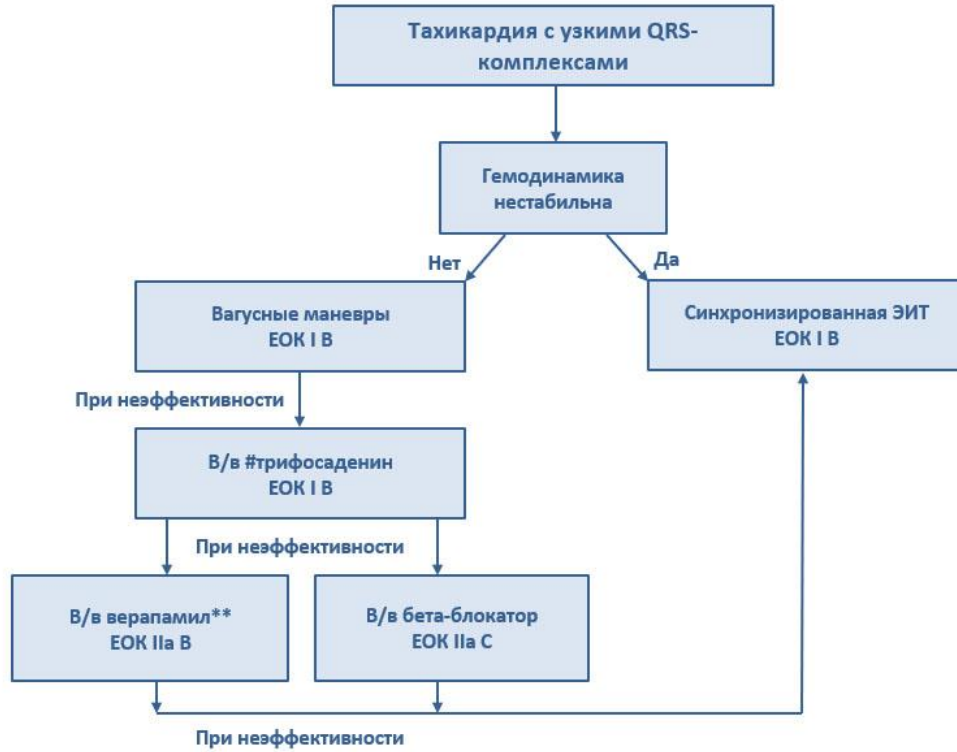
Тахикардия с узкими QRS-комплексами

Гемодинамика нестабильна

Нет

Да

Вагусные маневры
ЕОК I B

Синхронизированная ЭИТ
ЕОК I B

При неэффективности

В/в #трифосаденин
ЕОК I B

При неэффективности

В/в верапамил**
ЕОК IIa B

В/в бета-блокатор
ЕОК IIa C

При неэффективности